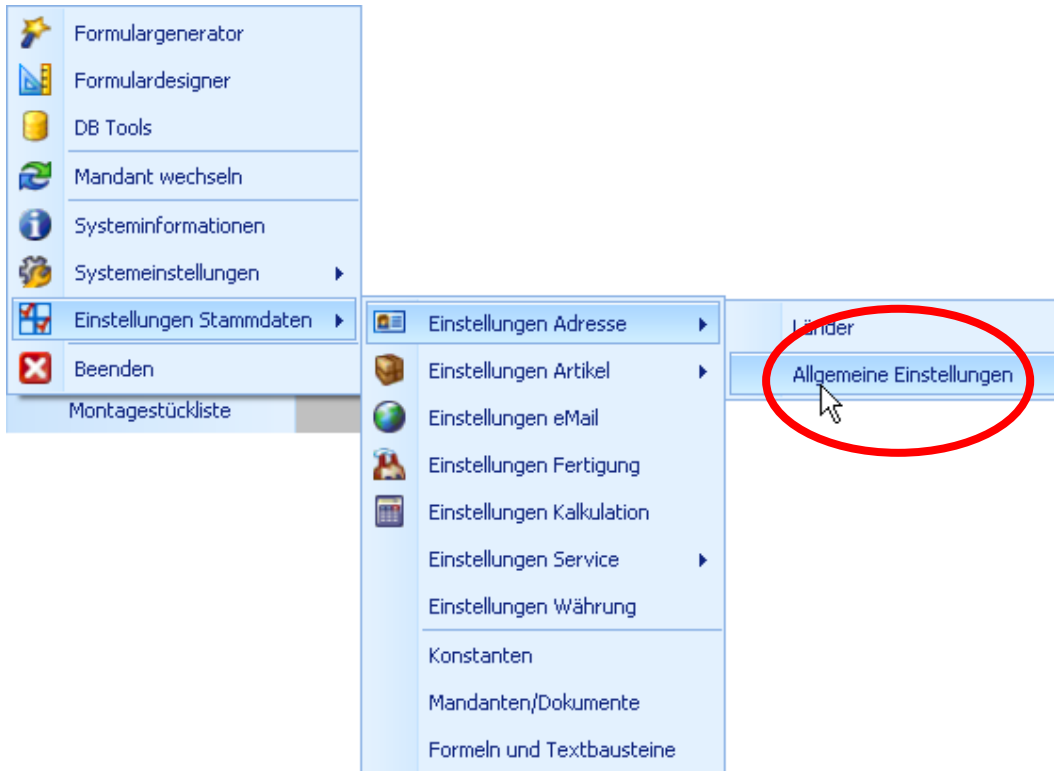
Formulargenerator
Formulardesigner
DB Tools
Mandant wechseln
Systeminformationen
Systemeinstellungen
Einstellungen Stammdaten
Beenden
Montagestückliste

Einstellungen Adresse
Einstellungen Artikel
Einstellungen eMail
Einstellungen Fertigung
Einstellungen Kalkulation
Einstellungen Service
Einstellungen Währung
Konstanten
Mandanten/Dokumente
Formeln und Textbausteine

Länder
Allgemeine Einstellungen